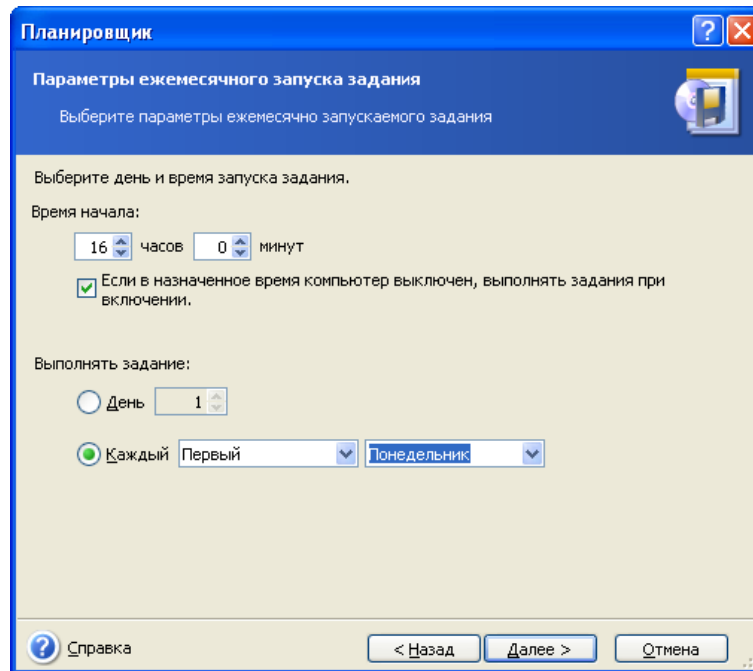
Планировщик

Параметры ежемесячного запуска задания

Выберите параметры ежемесячно запускаемого задания

Выберите день и время запуска задания.

Время начала:

16 часов 0 минут

Если в назначенное время компьютер выключен, выполнять задания при включении.

Выполнять задание:

День 1

Каждый Первый Понедельник

Справка

< Назад

Далее >

Отмена